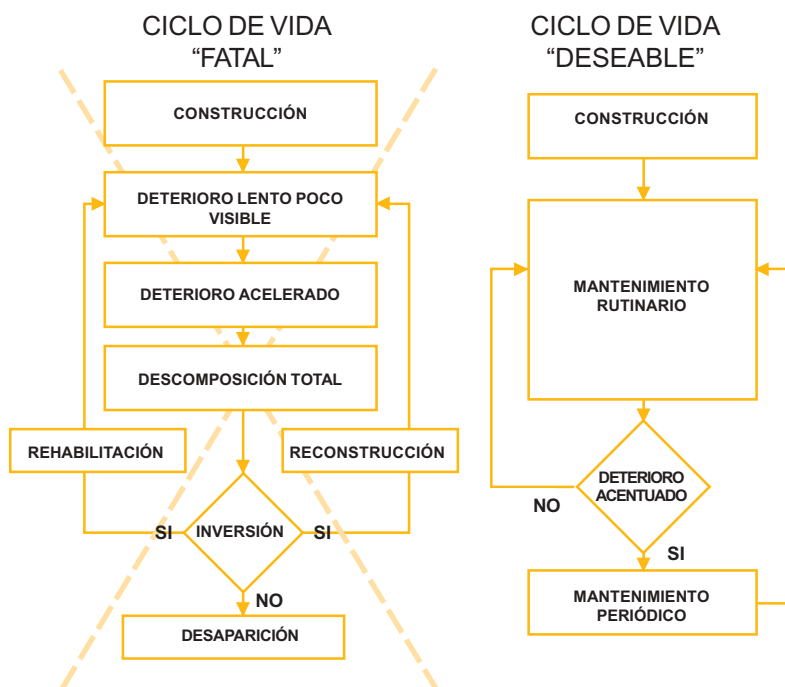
CICLO DE VIDA
"FATAL"

CONSTRUCCIÓN

DETERIORO LENTO POCO VISIBLE

DETERIORO ACELERADO

DESCOMPOSICIÓN TOTAL

REHABILITACIÓN

RECONSTRUCCIÓN

SI

INVERSIÓN

SI

NO

DESAPARICIÓN

CICLO DE VIDA
"DESEABLE"

CONSTRUCCIÓN

MANTENIMIENTO RUTINARIO

DETERIORO ACENTUADO

NO

SI

MANTENIMIENTO PERIÓDICO